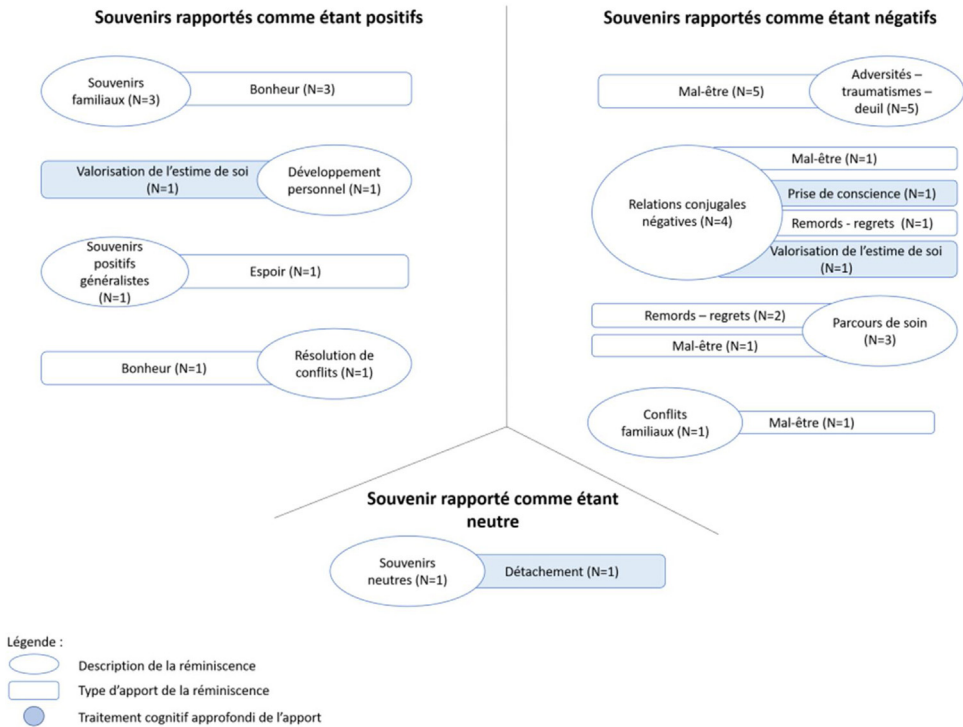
Souvenirs rapportés comme étant positifs

Souvenirs familiaux (N=3)
Bonheur (N=3)

Valorisation de l'estime de soi (N=1)
Développement personnel (N=1)

Souvenirs positifs généralistes (N=1)
Espoir (N=1)

Bonheur (N=1)
Résolution de conflits (N=1)

Souvenirs rapportés comme étant négatifs

Mal-être (N=5)
Adversités – traumatismes – deuil (N=5)

Relations conjugales négatives (N=4)
Mal-être (N=1)
Prise de conscience (N=1)
Remords - regrets (N=1)
Valorisation de l'estime de soi (N=1)

Remords – regrets (N=2)
Mal-être (N=1)
Parcours de soin (N=3)

Conflits familiaux (N=1)
Mal-être (N=1)

Souvenir rapporté comme étant neutre

Souvenirs neutres (N=1)
Détachement (N=1)

Légende :
Description de la réminiscence
Type d'apport de la réminiscence
Traitement cognitif approfondi de l'apport